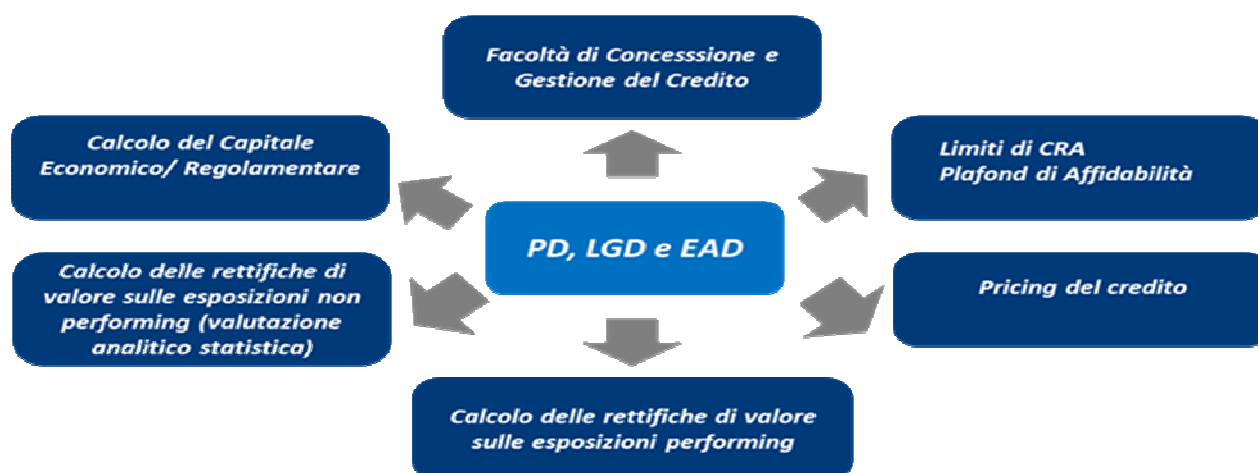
Facoltà di Concesssione e Gestione del Credito

Calcolo del Capitale Economico/ Regolamentare

Limiti di CRA
Plafond di Affidabilità

PD, LGD e EAD

Calcolo delle rettifiche di valore sulle esposizioni non performing (valutazione analitico statistica)

Pricing del credito

Calcolo delle rettifiche di valore sulle esposizioni performing